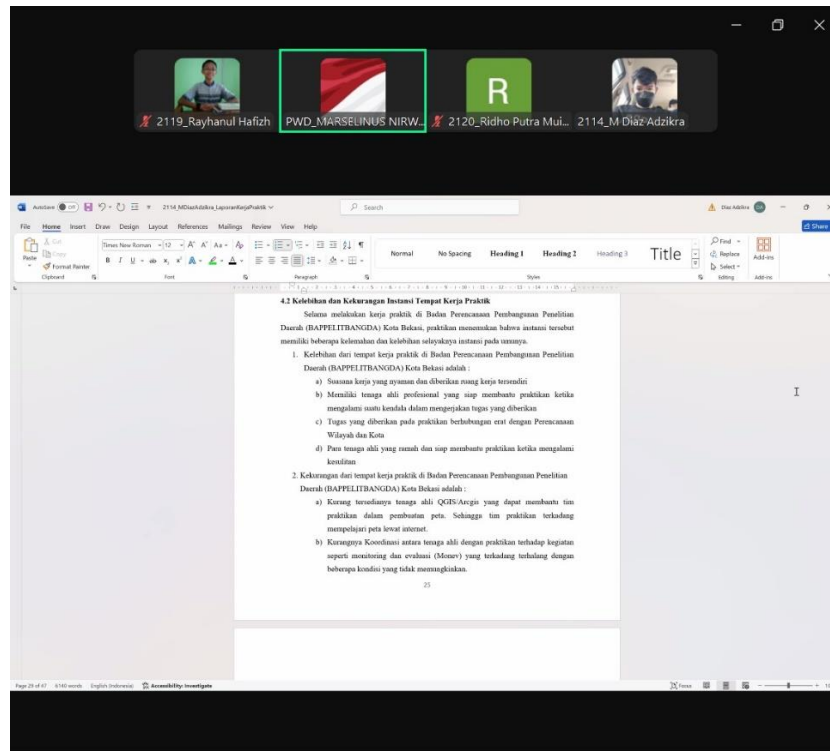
2119_Rayhanul Hafizh
PWD_MARSELINUS NIRW...
R
2120_Ridho Putra Mui...
2114_M Diaz Adzikra

AutoSave Off 2114_MDiazAdzikra_LaporanKerjaPraktik
Search
Diaz Adzikra DA
File Home Insert Draw Design Layout References Mailings Review View Help
Share
Cut
Copy
Paste
Format Painter
Clipboard
Times New Roman 12
Font
Paragraph
Normal No Spacing Heading 1 Heading 2 Heading 3 Title
Styles
Find
Replace
Select
Editing
Add-ins
Add-ins

4.2 Kelebihan dan Kekurangan Instansi Tempat Kerja Praktik

Selama melakukan kerja praktik di Badan Perencanaan Pembangunan Penelitian Daerah (BAPPELITBANGDA) Kota Bekasi, praktikan menemukan bahwa instansi tersebut memiliki beberapa kelemahan dan kelebihan selayaknya instansi pada umunya.

1. Kelebihan dari tempat kerja praktik di Badan Perencanaan Pembangunan Penelitian Daerah (BAPPELITBANGDA) Kota Bekasi adalah :

a) Suasana kerja yang nyaman dan diberikan ruang kerja tersendiri

b) Memiliki tenaga ahli profesional yang siap membantu praktikan ketika mengalami suatu kendala dalam mengerjakan tugas yang diberikan

c) Tugas yang diberikan pada praktikan berhubungan erat dengan Perencanaan Wilayah dan Kota

d) Para tenaga ahli yang ramah dan siap membantu praktikan ketika mengalami kesulitan

2. Kekurangan dari tempat kerja praktik di Badan Perencanaan Pembangunan Penelitian Daerah (BAPPELITBANGDA) Kota Bekasi adalah :

a) Kurang tersedianya tenaga ahli QGIS/Arcgis yang dapat membantu tim praktikan dalam pembuatan peta. Sehingga tim praktikan terkadang mempelajari peta lewat internet.

b) Kurangnya Koordinasi antara tenaga ahli dengan praktikan terhadap kegiatan seperti monitoring dan evaluasi (Monev) yang terkadang terhalang dengan beberapa kondisi yang tidak memungkinkan.

25

Page 29 of 47 6140 words English (Indonesia) Accessibility: Investigate
Focus